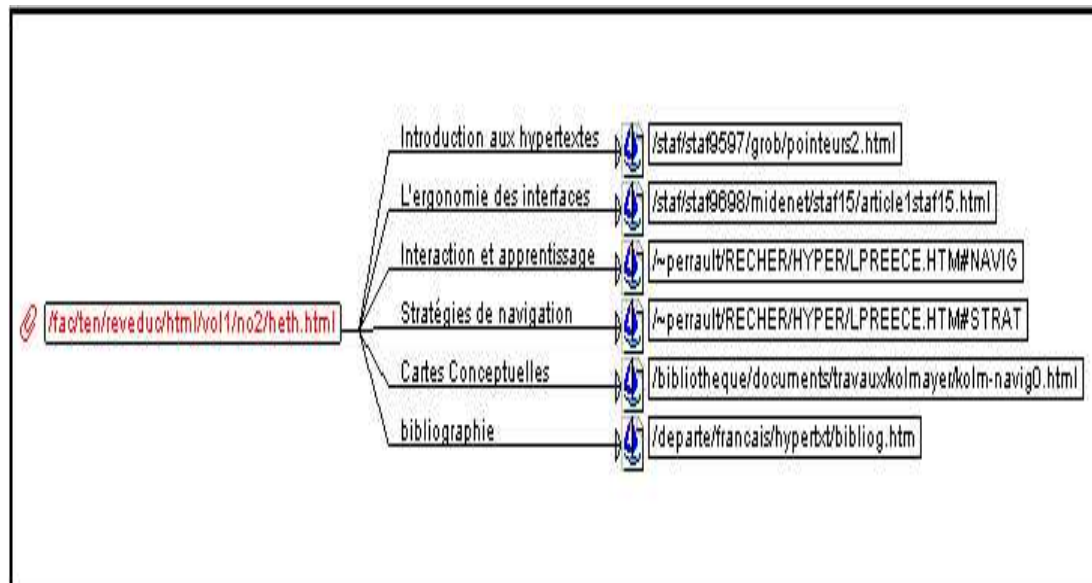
/fac/ten/reveduc/html/vol1/no2/heth.html

Introduction aux hypertextes
/staf/staf9597/grob/pointeurs2.html

L'ergonomie des interfaces
/staf/staf9698/midenet/staf15/article1staf15.html

Interaction et apprentissage
/~perrault/RECHER/HYPER/LPREECE.HTM#NAVIG

Stratégies de navigation
/~perrault/RECHER/HYPER/LPREECE.HTM#STRAT

Cartes Conceptuelles
/bibliotheque/documents/travaux/kolmayer/kolm-navig0.html

bibliographie
/departe/francais/hypertxt/bibliog.htm